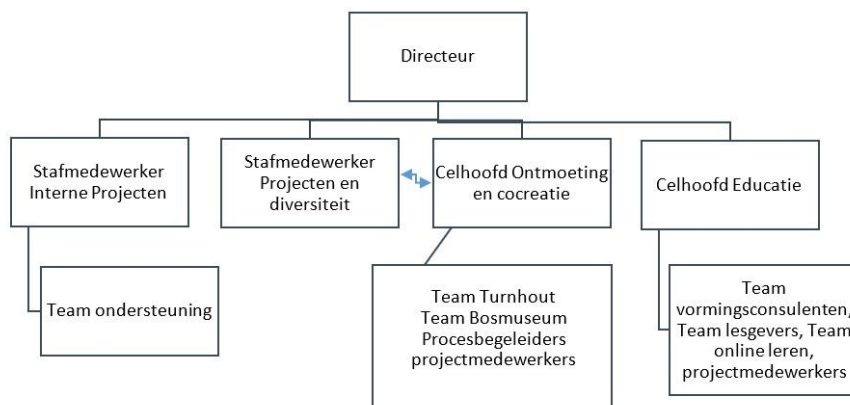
Directeur

Stafmedewerker Interne Projecten

Stafmedewerker Projecten en diversiteit

Celhoofd Ontmoeting en cocreatie

Celhoofd Educatie

Team ondersteuning

Team Turnhout
Team Bosmuseum
Procesbegeleiders
projectmedewerkers

Team vormingsconsulenten, Team lesgevers, Team online leren, projectmedewerkers